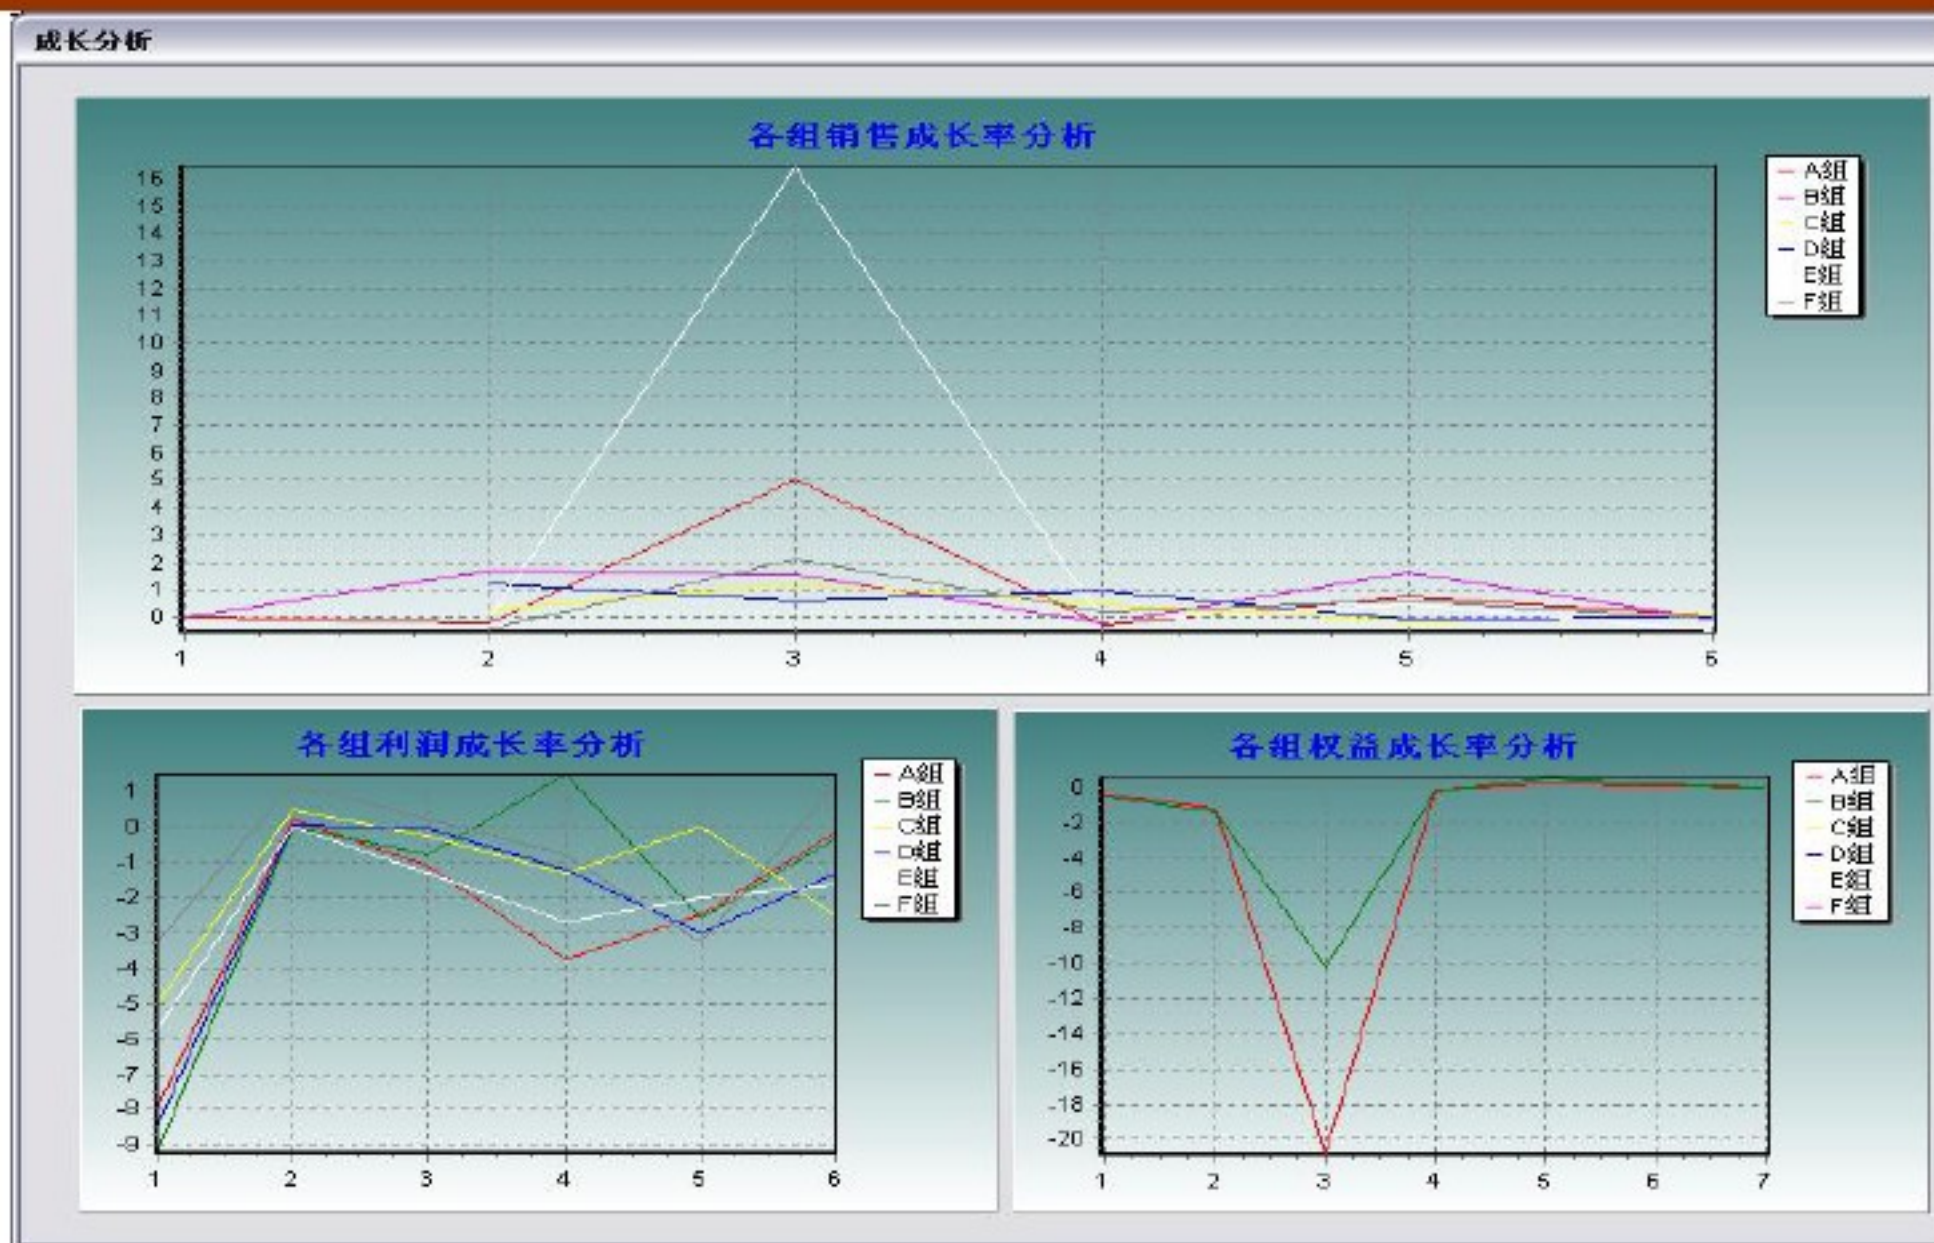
成长分析

各组销售成长率分析

16
15
14
13
12
11
10
9
8
7
6
5
4
3
2
1
0

1 2 3 4 5 6

A组
B组
C组
D组
E组
F组

各组利润成长率分析

1
0
-1
-2
-3
-4
-5
-6
-7
-8
-9

1 2 3 4 5 6

A组
B组
C组
D组
E组
F组

各组权益成长率分析

0
-2
-4
-6
-8
-10
-12
-14
-16
-18
-20

1 2 3 4 5 6 7

A组
B组
C组
D组
E组
F组